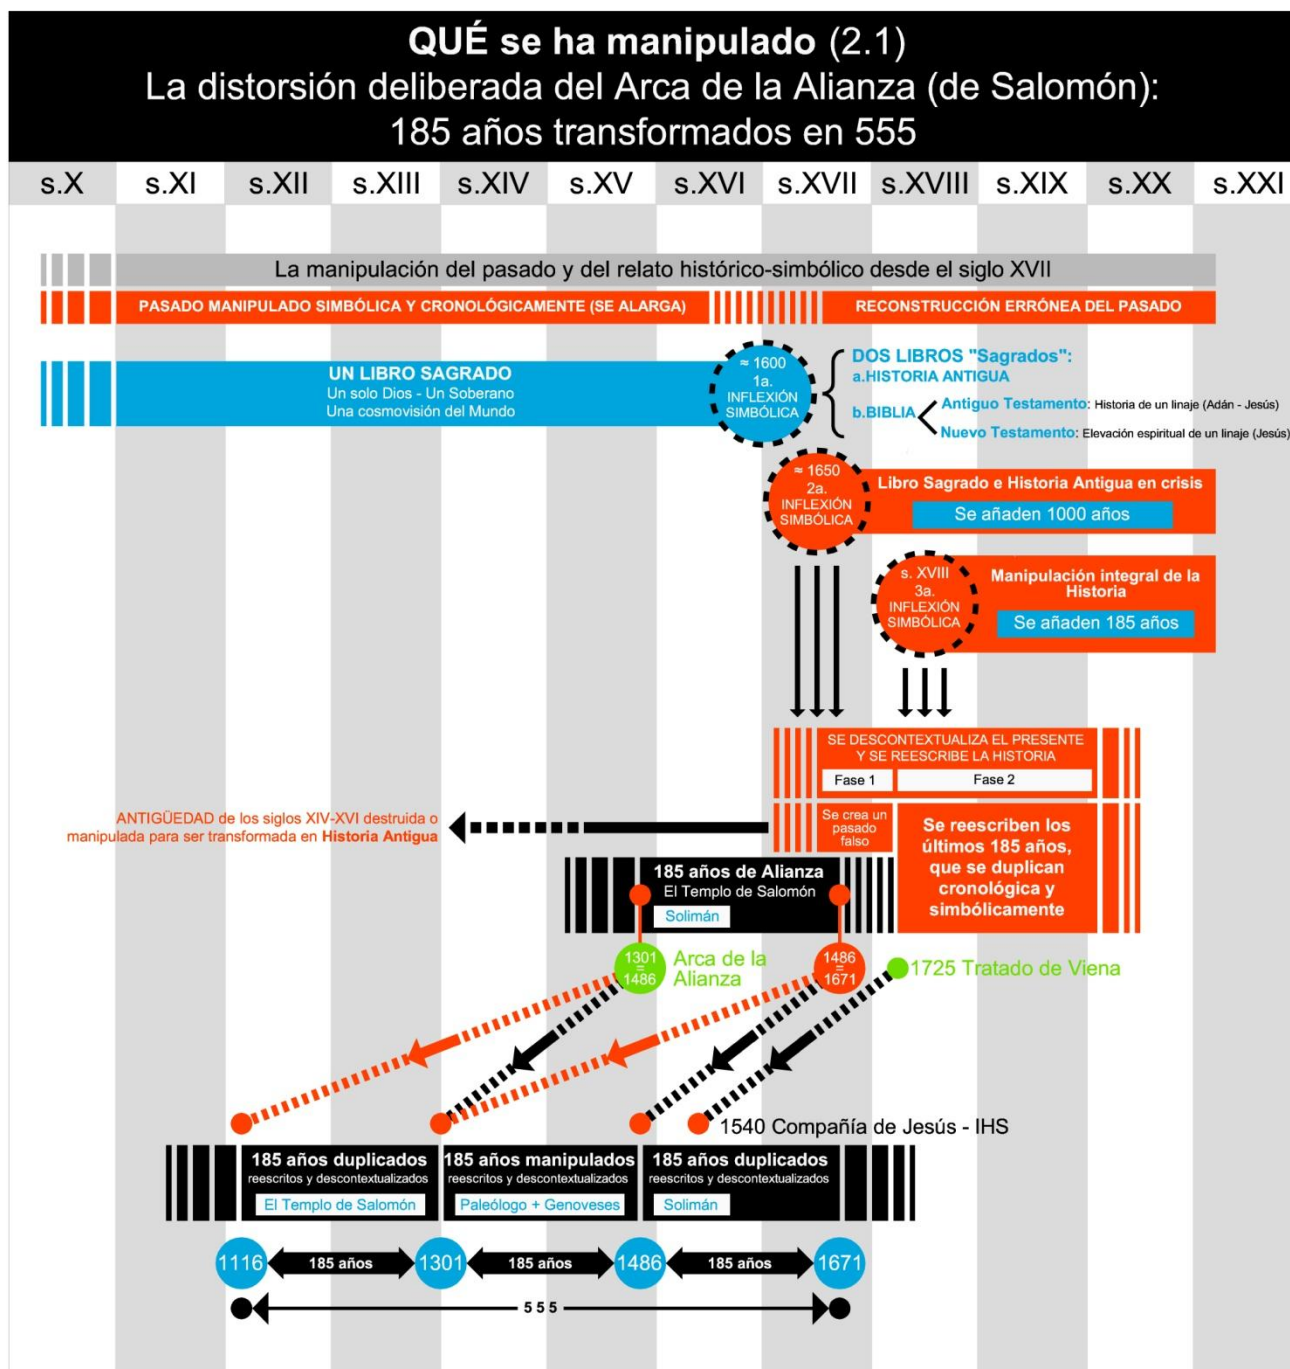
QUÉ se ha manipulado (2.1)
La distorsión deliberada del Arca de la Alianza (de Salomón):
185 años transformados en 555

s.X s.XI s.XII s.XIII s.XIV s.XV s.XVI s.XVII s.XVIII s.XIX s.XX s.XXI

La manipulación del pasado y del relato histórico-simbólico desde el siglo XVII

PASADO MANIPULADO SIMBÓLICA Y CRONOLÓGICAMENTE (SE ALARGA)

RECONSTRUCCIÓN ERRÓNEA DEL PASADO

UN LIBRO SAGRADO
Un solo Dios - Un Soberano
Una cosmovisión del Mundo

≈ 1600
1a.
INFLEXIÓN
SIMBÓLICA

DOS LIBROS "Sagrados":
a.HISTORIA ANTIGUA
b.BIBLIA
Antiguo Testamento: Historia de un linaje (Adán - Jesús)
Nuevo Testamento: Elevación espiritual de un linaje (Jesús)

≈ 1650
2a.
INFLEXIÓN
SIMBÓLICA

Libro Sagrado e Historia Antigua en crisis
Se añaden 1000 años

s. XVIII
3a.
INFLEXIÓN
SIMBÓLICA

Manipulación integral de la Historia
Se añaden 185 años

SE DESCONTEXTUALIZA EL PRESENTE Y SE REESCRIBE LA HISTORIA
Fase 1
Fase 2
Se crea un pasado falso
Se reescriben los últimos 185 años, que se duplican cronológica y simbólicamente

ANTIGÜEDAD de los siglos XIV-XVI destruida o manipulada para ser transformada en Historia Antigua

185 años de Alianza
El Templo de Salomón
Solimán

1301
=
1486
Arca de la Alianza

1486
=
1671

1725 Tratado de Viena

1540 Compañía de Jesús - IHS

185 años duplicados
reescritos y descontextualizados
El Templo de Salomón

185 años manipulados
reescritos y descontextualizados
Paleólogo + Genoveses

185 años duplicados
reescritos y descontextualizados
Solimán

1116 185 años 1301 185 años 1486 185 años 1671

555